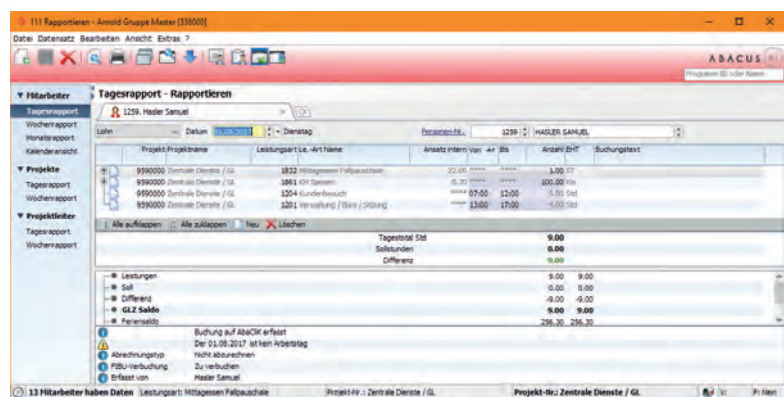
111 Rapportieren - Arnold Gruppe Master [338000]

Datei Datensatz Bearbeiten Ansicht Extras ?

ABACUS

Programm ID oder Name

▼ Mitarbeiter
Tagesrapport
Wochenrapport
Monatsrapport
Kalenderansicht
▼ Projekte
Tagesrapport
Wochenrapport
▼ Projektleiter
Tagesrapport
Wochenrapport

Tagesrapport - Rapportieren

1259, Hasler Samuel

Lohn | Datum 01.08.2017 | Dienstag | Personen-Nr.: 1259 | HASLER SAMUEL

| Projekt | Projektname | Leistungsart | Le.-Art Name | Ansatz intern | Von | Bis | Anzahl | EHT | Buchungstext |
|---|---|---|---|---|---|---|---|---|---|
| 9590000 | Zentrale Dienste / GL | 1032 | Mittagessen Pauschale | 22.00 | ***** | ***** | 1.00 | ST | |
| 9590000 | Zentrale Dienste / GL | 1861 | KM Spesen | 0.70 | ***** | ***** | 100.00 | Km | |
| 9590000 | Zentrale Dienste / GL | 1204 | Kundenbesuch | ***** | 07:00 | 12:00 | 5.00 | Std | |
| 9590000 | Zentrale Dienste / GL | 1201 | Verwaltung / Büro / Sitzung | ***** | 13:00 | 17:00 | 4.00 | Std | |

Alle aufklappen | Alle zuklappen | Neu | Löschen

Tagestotal Std 9.00
Sollstunden 0.00
Differenz 9.00

Leistungen 9.00 9.00
Soll 0.00 0.00
Differenz -9.00 -9.00
GLZ Saldo 9.00 9.00
Ferensaldo 256.30 256.30

Buchung auf AbaCliK erfasst
Der 01.08.2017 ist kein Arbeitstag
Abrechnungstyp Nicht abzurechnen
FIBU-Verbuchung Zu verbuchen
Erfasst von Hasler Samuel

13 Mitarbeiter haben Daten | Leistungsart: Mittagessen Pauschale | Projekt-Nr.: Zentrale Dienste / GL | Projekt-Nr.: Zentrale Dienste / GL | Neu